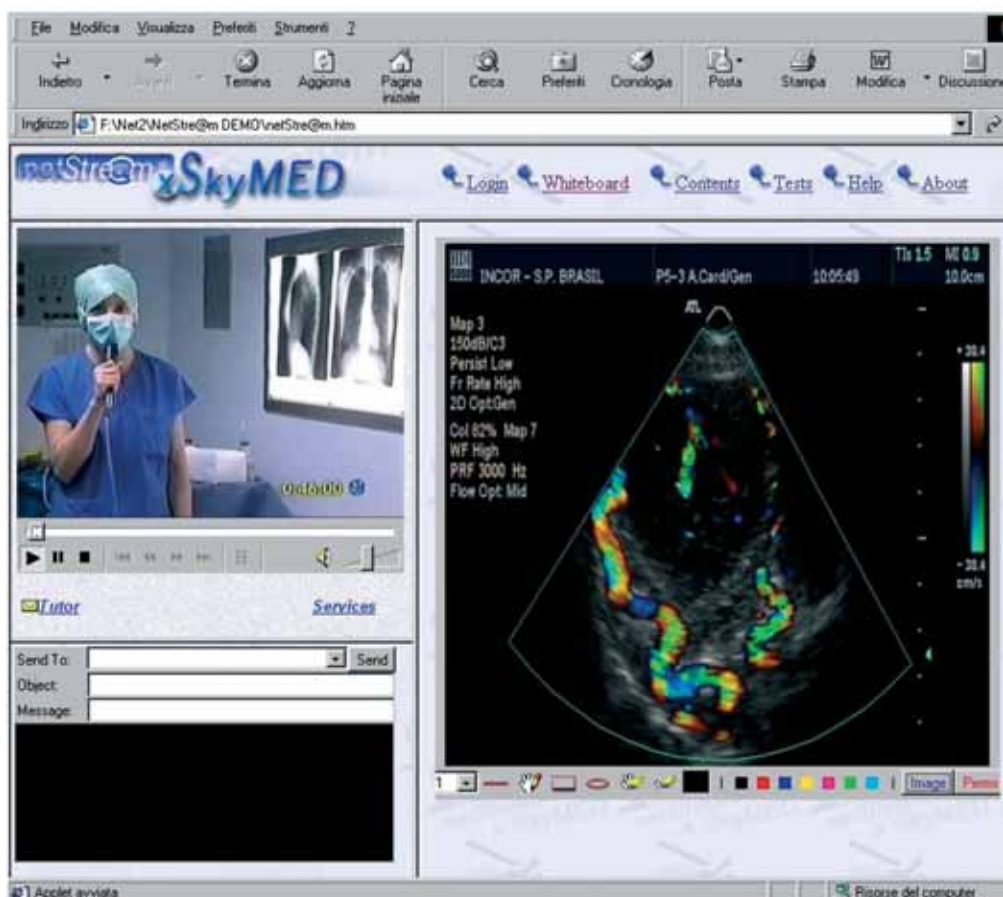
File Modifica Visualizza Preferiti Strumenti ?

Indietro Avanti Termina Aggiorna Pagina iniziale Cerca Preferiti Cronologia Posta Stampa Modifica Discussione

Indirizzo F:\Net2\NetStre@m DEMO\netStre@m.htm

netStre@m SkyMED

Login Whiteboard Contents Tests Help About

00:46:00

Tutor Services

Send To: Send
Object:
Message:

INCOR - S.P. BRASIL P5-3 A.Card/Gen 10:05:49 TIs 1.5 MI 0.9 10.0cm

Map 3
150dB/C3
Persist Low
Fr Rate High
2D Opt:Gen
Col 82% Map 7
WF High
PRF 3000 Hz
Flow Opt: Mid

+30.4
-30.4
cm/s

1 Image Pause

Applet avviata Risorse del computer